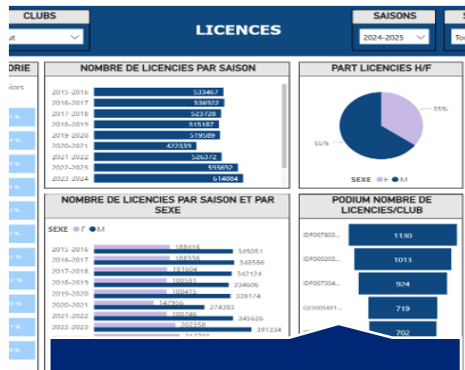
CLUBS

ut

LICENCES

SAISONS

2024-2025

To

ORIE

iors

%

%

%

%

%

%

%

%

%

%

NOMBRE DE LICENCIES PAR SAISON

| Saison | Licenciés |
|---|---|
| 2015-2016 | 533467 |
| 2016-2017 | 536922 |
| 2017-2018 | 523728 |
| 2018-2019 | 515187 |
| 2019-2020 | 519589 |
| 2020-2021 | 422339 |
| 2021-2022 | 526372 |
| 2022-2023 | 593692 |
| 2023-2024 | 614884 |

PART LICENCIES H/F

35%

65%

SEXE ● F ● M

NOMBRE DE LICENCIES PAR SAISON ET PAR SEXE

SEXE ● F ● M

| Saison | F | M |
|---|---|---|
| 2015-2016 | 188416 | 345051 |
| 2016-2017 | 188336 | 348586 |
| 2017-2018 | 181604 | 342124 |
| 2018-2019 | 180581 | 334606 |
| 2019-2020 | 186415 | 333174 |
| 2020-2021 | 147956 | 274383 |
| 2021-2022 | 180746 | 345626 |
| 2022-2023 | 202358 | 391334 |
| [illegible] | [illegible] | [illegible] |

PODIUM NOMBRE DE LICENCIES/CLUB

| Club | Licenciés |
|---|---|
| IDF00780... | 1130 |
| IDF00203... | 1013 |
| IDF00704... | 974 |
| GES00540... | 719 |
| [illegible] | 702 |